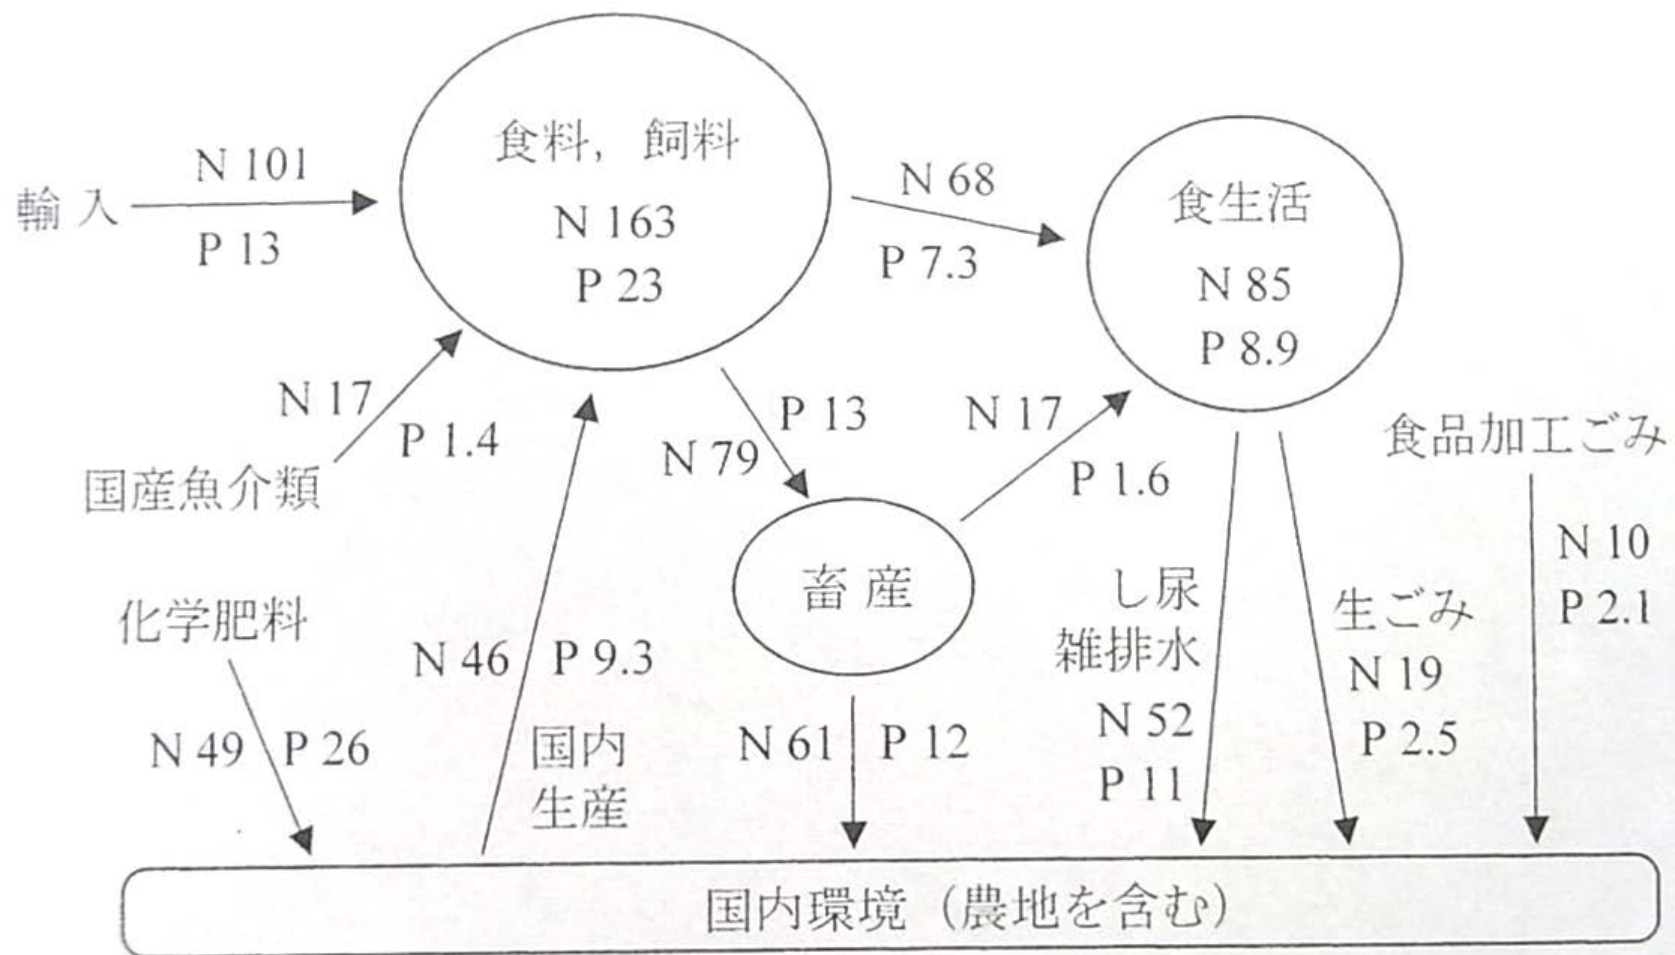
輸入
N 101
P 13

食料，飼料
N 163
P 23

N 68
P 7.3

食生活
N 85
P 8.9

N 17
P 1.4
国産魚介類

P 13
N 79

N 17
P 1.6

食品加工ごみ
N 10
P 2.1

畜産

し尿
雑排水
N 52
P 11

生ごみ
N 19
P 2.5

化学肥料
N 49
P 26

N 46
P 9.3
国内
生産

N 61
P 12

国内環境（農地を含む）